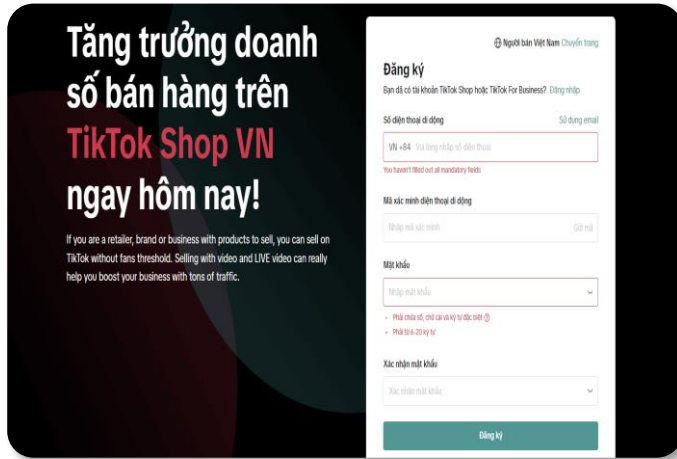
Tăng trưởng doanh số bán hàng trên TikTok Shop VN ngay hôm nay!

If you are a retailer, brand or business with products to sell, you can sell on TikTok without fans threshold. Selling with video and LIVE video can really help you boost your business with tons of traffic.

Người bán Việt Nam Chuyển trang

Đăng ký

Bạn đã có tài khoản TikTok Shop hoặc TikTok For Business? Đăng nhập

Số điện thoại di động

Sử dụng email

VN +84 Vui lòng nhập số điện thoại

You haven't filled out all mandatory fields

Mã xác minh điện thoại di động

Nhập mã xác minh

Gửi mã

Mật khẩu

Nhập mật khẩu

Phải chứa số, chữ cái và ký tự đặc biệt

Phải từ 6-20 ký tự

Xác nhận mật khẩu

Xác nhận mật khẩu

Đăng ký